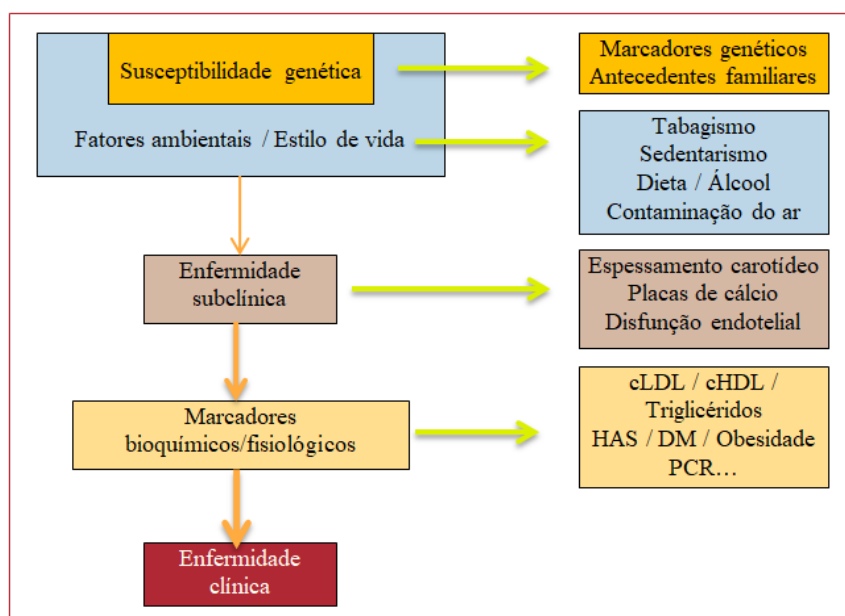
Susceptibilidade genética

Fatores ambientais / Estilo de vida

Marcadores genéticos
Antecedentes familiares

Tabagismo
Sedentarismo
Dieta / Álcool
Contaminação do ar

Enfermidade subclínica

Espessamento carotídeo
Placas de cálcio
Disfunção endotelial

Marcadores bioquímicos/fisiológicos

cLDL / cHDL /
Triglicéridos
HAS / DM / Obesidade
PCR…

Enfermidade clínica